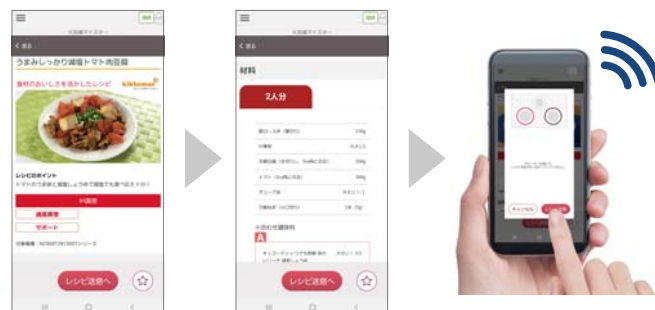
ヘルシオデリ

< 戻る

うまみしっかり減塩トマト肉豆腐

食材のおいしさを活かしたレシピ

Kikkoman

レシピのポイント

トマトのうまみと減塩しょうゆで減塩でも食べ応えあり!

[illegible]

減塩調理

サポート

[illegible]

レシピ送信へ

ヘルシオデリ

< 戻る

材料

2人分

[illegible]

レシピ送信へ

キャンセル

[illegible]